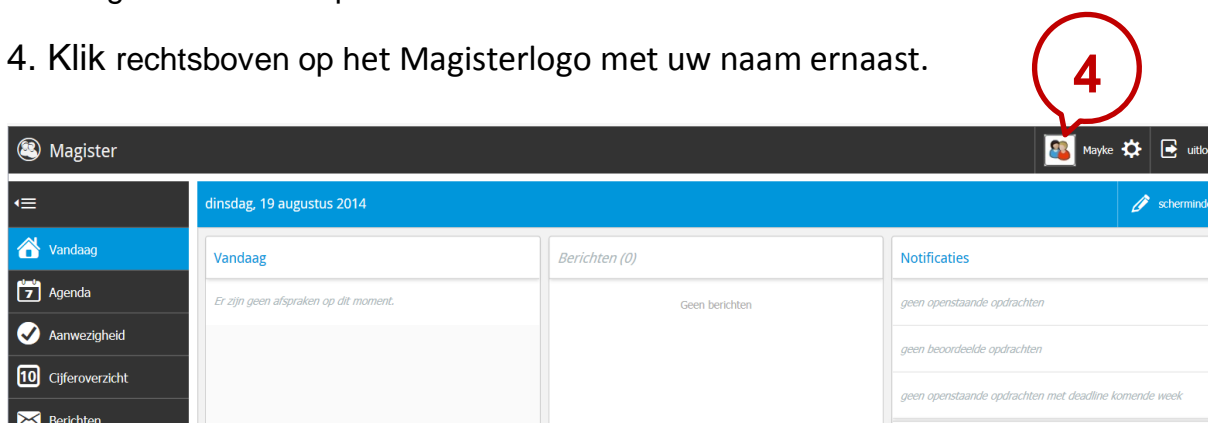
4. Klik rechtsboven op het Magisterlogo met uw naam ernaast.

4

Magister

Mayke

uitlo

dinsdag, 19 augustus 2014

schermind

Vandaag

Agenda

Aanwezigheid

10 Cijferoverzicht

Berichten

Vandaag

Er zijn geen afspraken op dit moment.

Berichten (0)

Geen berichten

Notificaties

geen openstaande opdrachten

geen beoordeelde opdrachten

geen openstaande opdrachten met deadline komende week